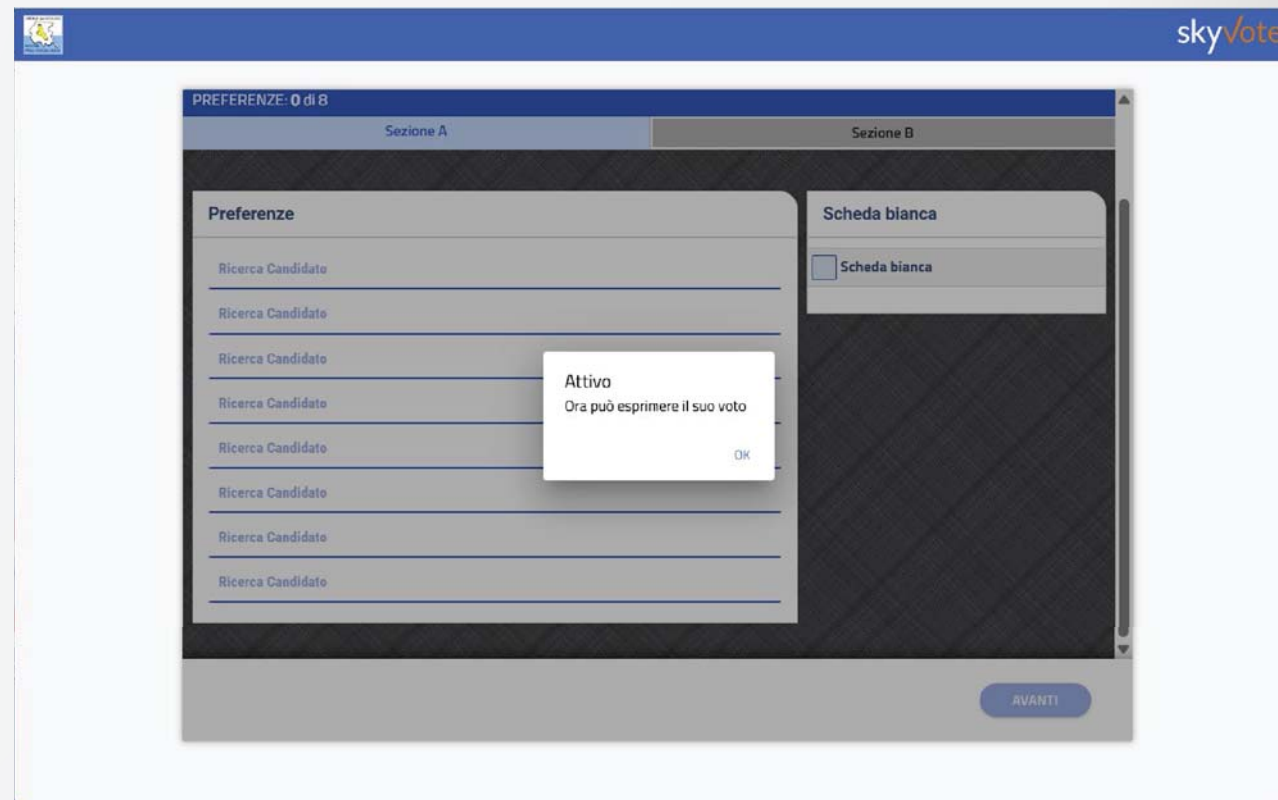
skyVote

PREFERENZE: 0 di 8

Sezione A

Sezione B

Preferenze

Ricerca Candidato

Ricerca Candidato

Ricerca Candidato

Ricerca Candidato

Ricerca Candidato

Ricerca Candidato

Ricerca Candidato

Ricerca Candidato

Scheda bianca

Scheda bianca

Attivo
Ora può esprimere il suo voto

OK

AVANTI